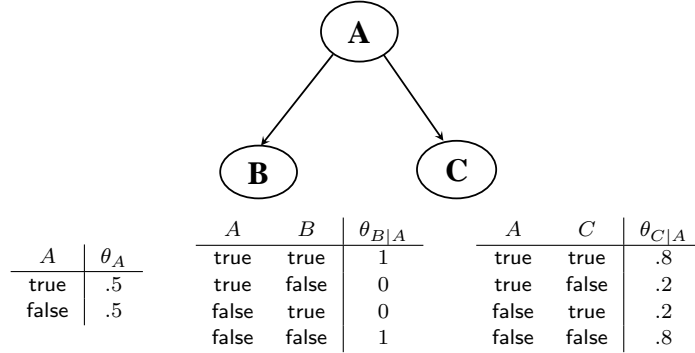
A

B

C

| $A$ | $\theta_A$ |
|---|---|
| true | $.5$ |
| false | $.5$ |

| $A$ | $B$ | $\theta_{B\mid A}$ |
|---|---|---|
| true | true | $1$ |
| true | false | $0$ |
| false | true | $0$ |
| false | false | $1$ |

| $A$ | $C$ | $\theta_{C\mid A}$ |
|---|---|---|
| true | true | $.8$ |
| true | false | $.2$ |
| false | true | $.2$ |
| false | false | $.8$ |